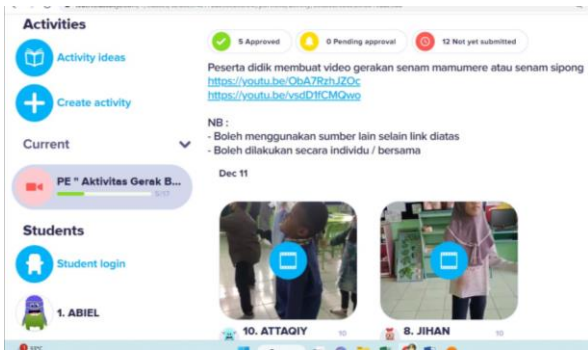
Activities

Activity ideas

Create activity

Current

PE " Aktivitas Gerak B...

5/17

Students

Student login

1. ABIEL

5 Approved

0 Pending approval

12 Not yet submitted

Peserta didik membuat video gerakan senam mamumere atau senam sipong
https://youtu.be/ObA7RzhJZOc
https://youtu.be/vsdD1fCMQwo

NB :
- Boleh menggunakan sumber lain selain link diatas
- Boleh dilakukan secara individu / bersama

Dec 11

10. ATTAQIY

10

8. JIHAN

10